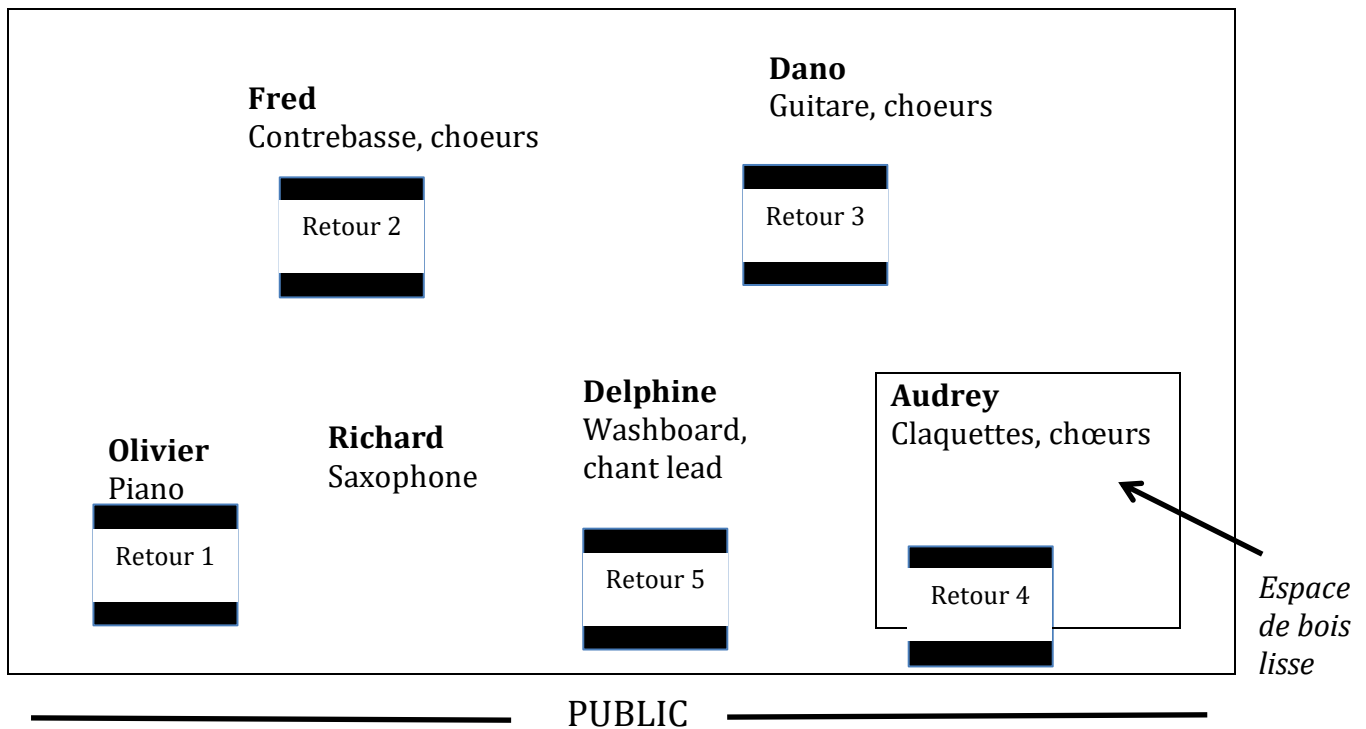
**Fred**
Contrebasse, choeurs

Retour 2

**Dano**
Guitare, choeurs

Retour 3

**Olivier**
Piano

Retour 1

**Richard**
Saxophone

**Delphine**
Washboard, chant lead

Retour 5

**Audrey**
Claquettes, chœurs

Retour 4

*Espace de bois lisse*

PUBLIC